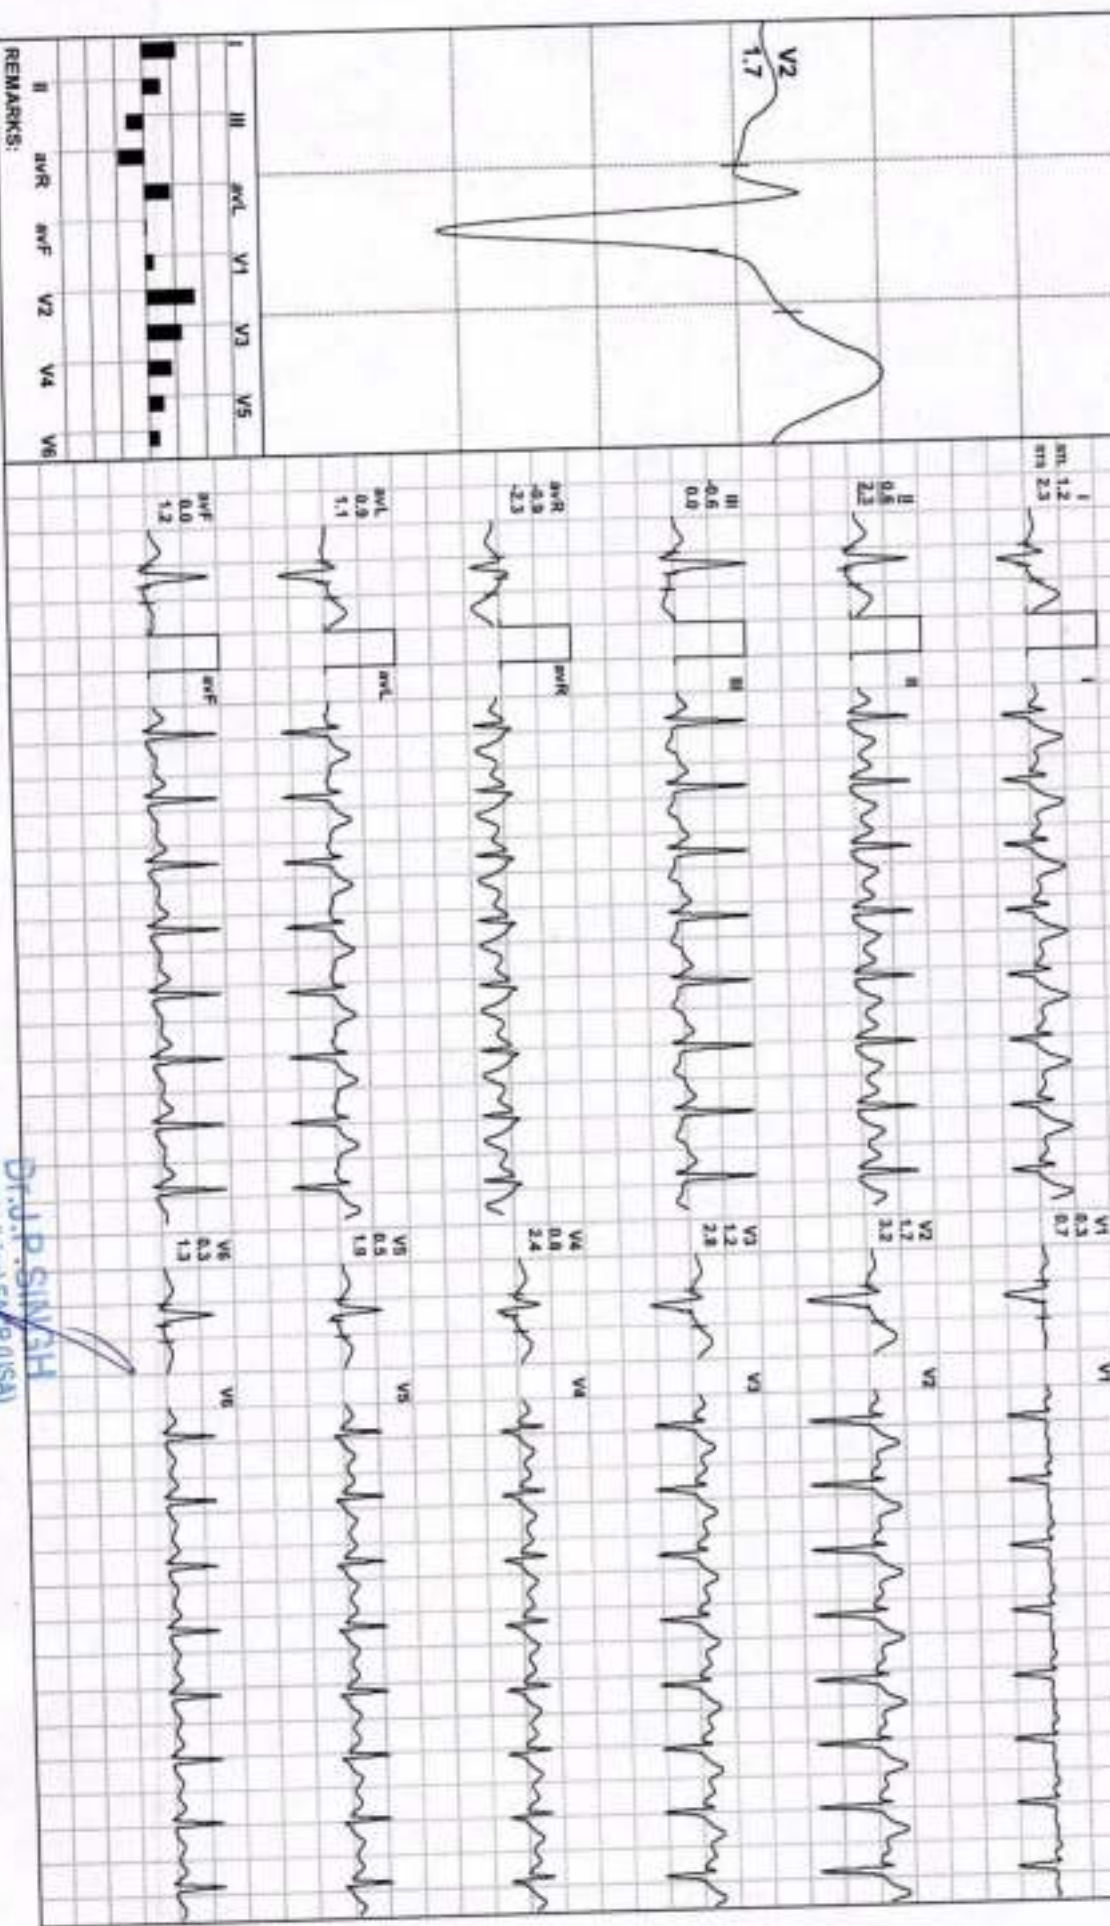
V2
1.7

I II III avR avL avF V1 V2 V3 V4 V5 V6
REMARKS:

I
stl 1.2
stl 2.3

II
0.6
2.3

III
-0.6
0.0

avR
-0.9
-2.3

avL
0.9
1.1

avF
0.0
1.2

I
II
III
avR
avL
avF

V1
0.3
0.7

V2
1.7
3.2

V3
1.2
2.8

V4
0.8
2.4

V5
0.5
1.9

V6
0.3
1.3

V1
V2
V3
V4
V5
V6

Dr.U.P.SINGH
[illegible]